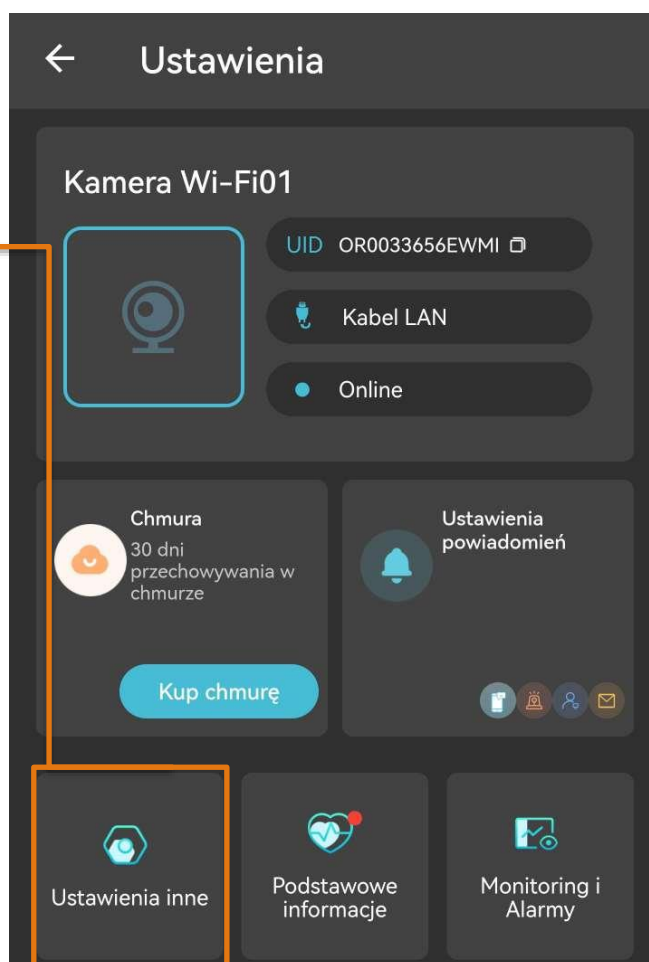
Ustawienia

Kamera Wi-Fi01

UID OR0033656EWMI

Kabel LAN

Online

Chmura
30 dni przechowywania w chmurze

Kup chmurę

Ustawienia powiadomień

Ustawienia inne

Podstawowe informacje

Monitoring i Alarmy